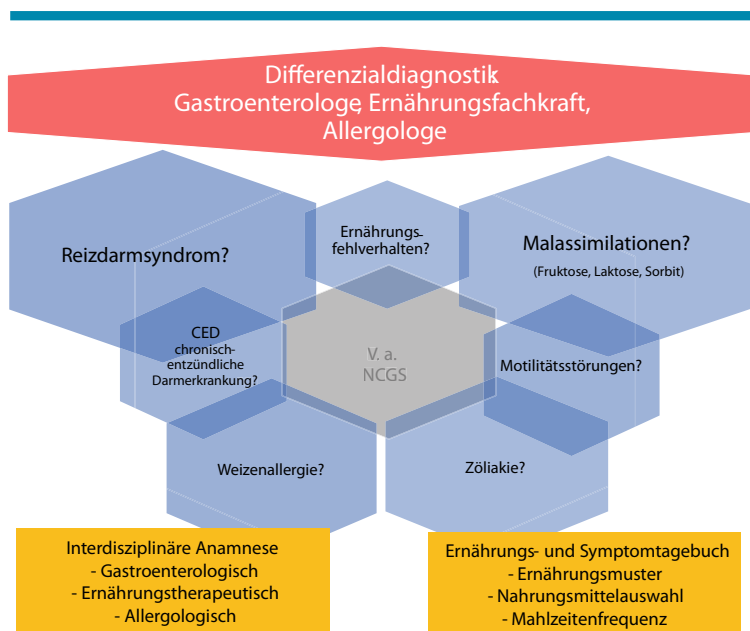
Differenzialdiagnostik
Gastroenterologe, Ernährungsfachkraft, Allergologe

Reizdarmsyndrom?

Ernährungsfehlverhalten?

Malassimilationen?
(Fruktose, Laktose, Sorbit)

CED
chronisch-entzündliche Darmerkrankung?

V. a. NCGS

Motilitätsstörungen?

Weizenallergie?

Zöliakie?

Interdisziplinäre Anamnese
- Gastroenterologisch
- Ernährungstherapeutisch
- Allergologisch

Ernährungs- und Symptomtagebuch
- Ernährungsmuster
- Nahrungsmittelauswahl
- Mahlzeitenfrequenz